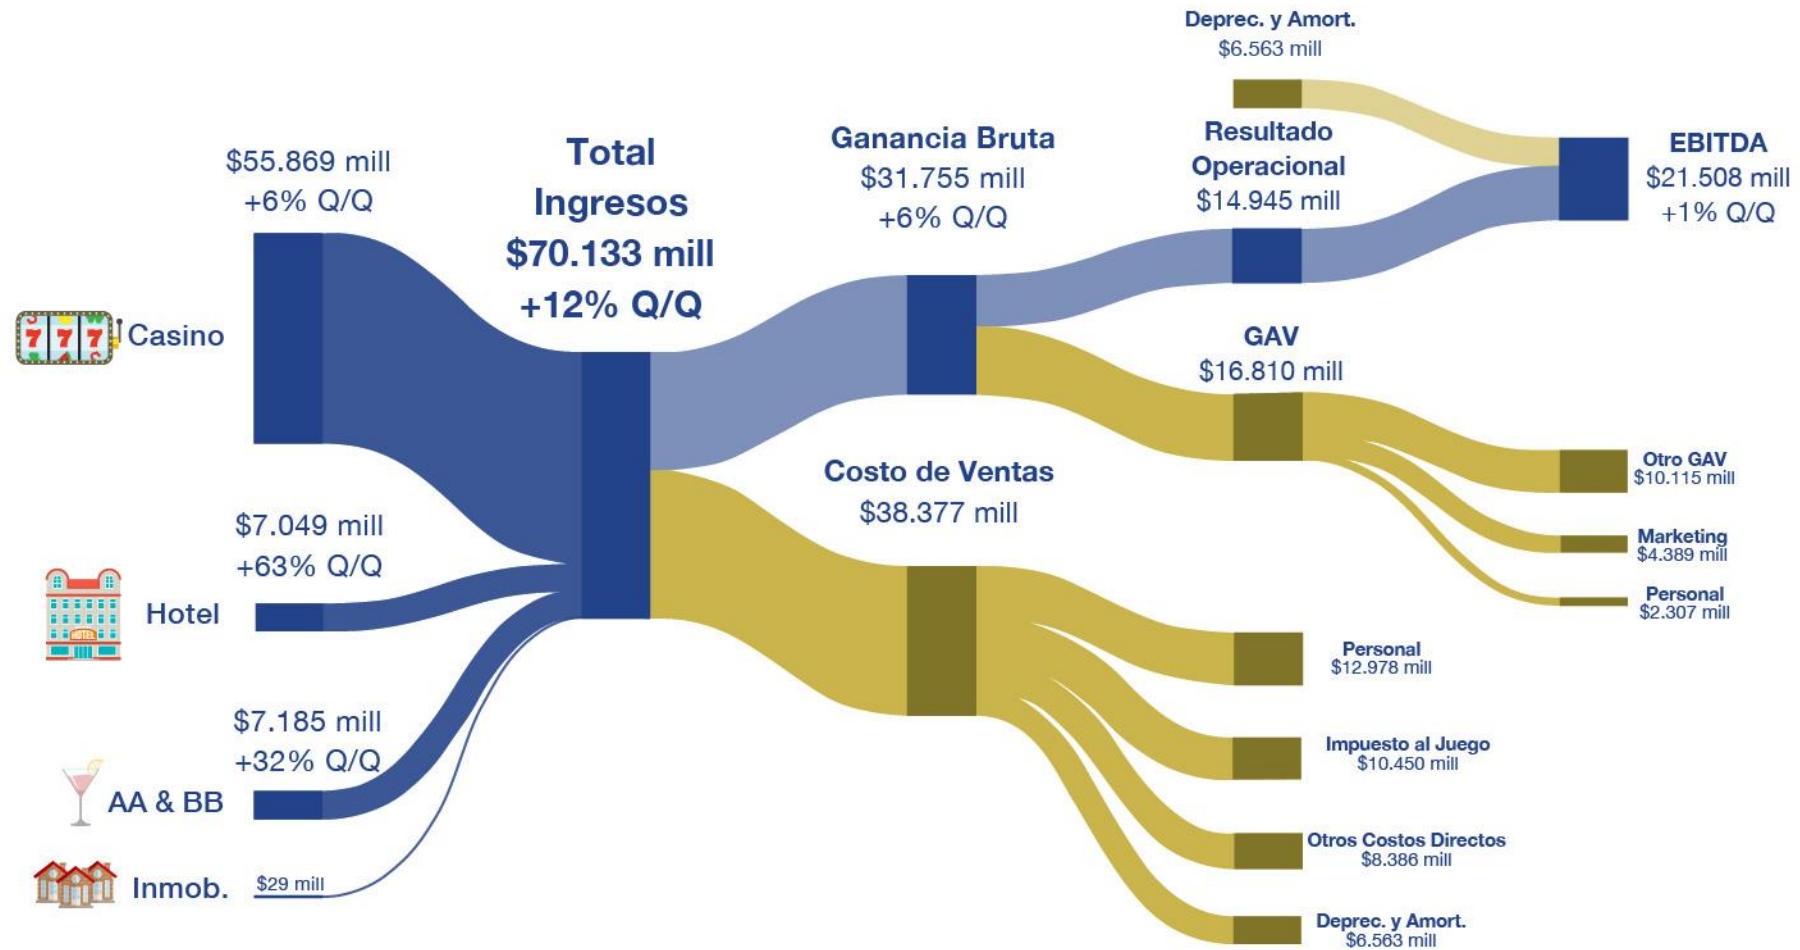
Deprec. y Amort.
$6.563 mill

$55.869 mill
+6% Q/Q

Casino

Total
Ingresos
$70.133 mill
+12% Q/Q

Ganancia Bruta
$31.755 mill
+6% Q/Q

Resultado
Operacional
$14.945 mill

EBITDA
$21.508 mill
+1% Q/Q

GAV
$16.810 mill

Otro GAV
$10.115 mill

Marketing
$4.389 mill

Personal
$2.307 mill

Costo de Ventas
$38.377 mill

$7.049 mill
+63% Q/Q

Hotel

Personal
$12.978 mill

Impuesto al Juego
$10.450 mill

$7.185 mill
+32% Q/Q

AA & BB

Otros Costos Directos
$8.386 mill

Inmob.

$29 mill

Deprec. y Amort.
$6.563 mill